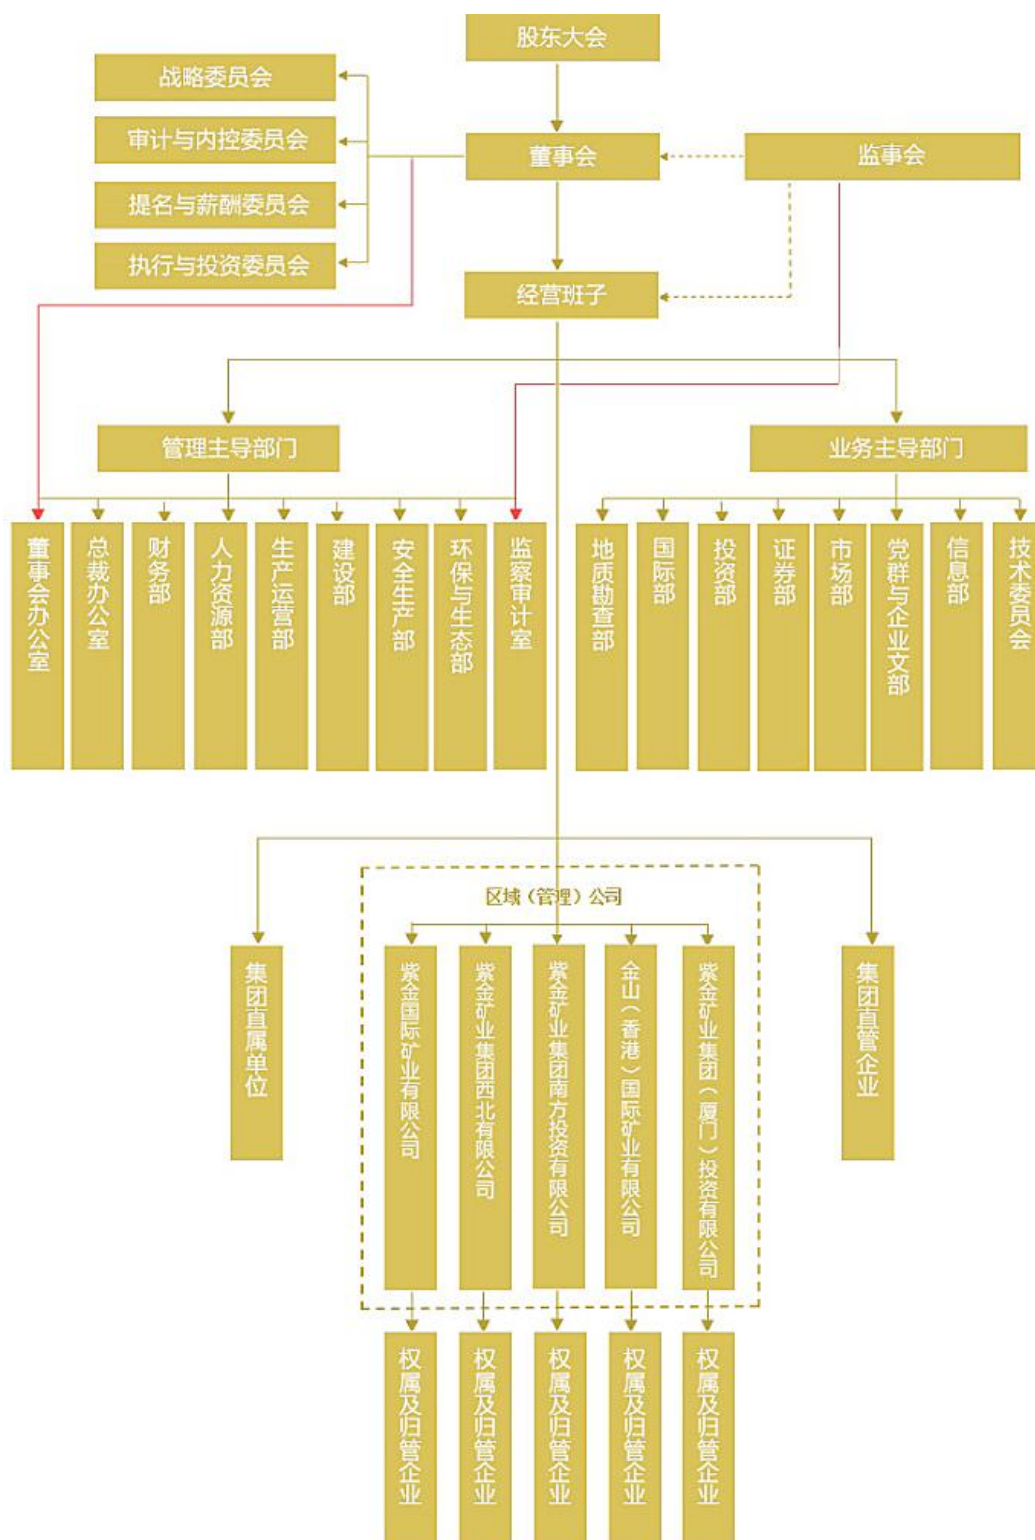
股东大会

战略委员会
审计与内控委员会
提名与薪酬委员会
执行与投资委员会

董事会

监事会

经营班子

管理主导部门

业务主导部门

董事会办公室
总裁办公室
财务部
人力资源部
生产运营部
建设部
安全生产部
环保与生态部
监察审计室

地质勘查部
国际部
投资部
证券部
市场部
党群与企业文化部
信息部
技术委员会

区域（管理）公司

集团直属单位

紫金国际矿业有限公司
紫金矿业集团西北有限公司
紫金矿业集团南方投资有限公司
金山（香港）国际矿业有限公司
紫金矿业集团（厦门）投资有限公司

集团直管企业

权属及归管企业
权属及归管企业
权属及归管企业
权属及归管企业
权属及归管企业